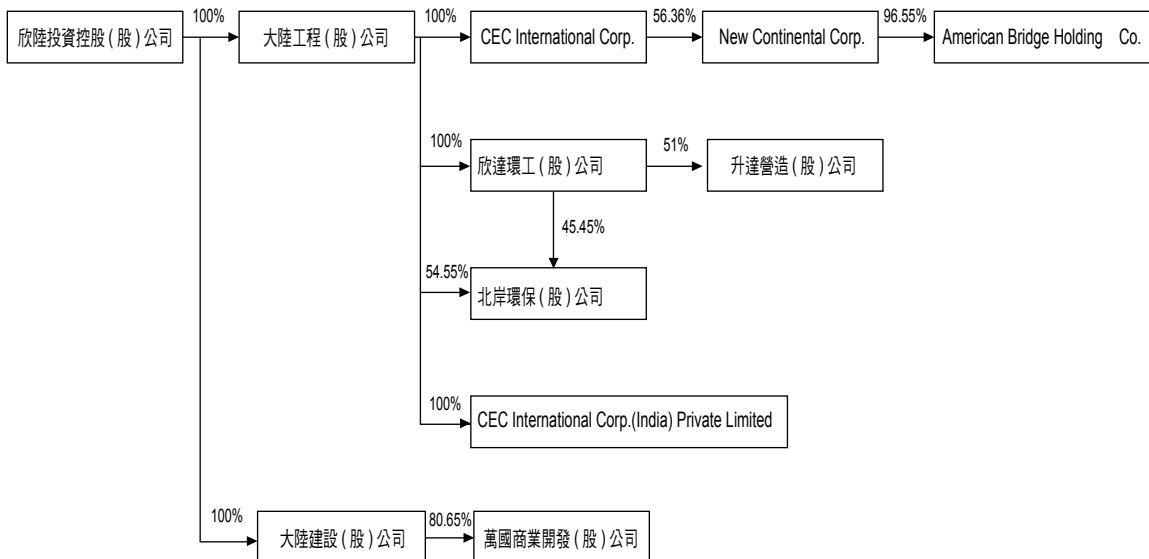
欣陸投資控股(股)公司
100%
大陸工程(股)公司
100%
CEC International Corp.
56.36%
New Continental Corp.
96.55%
American Bridge Holding Co.

100%
欣達環工(股)公司
51%
升達營造(股)公司
45.45%
54.55%
北岸環保(股)公司

100%
CEC International Corp.(India) Private Limited

100%
大陸建設(股)公司
80.65%
萬國商業開發(股)公司